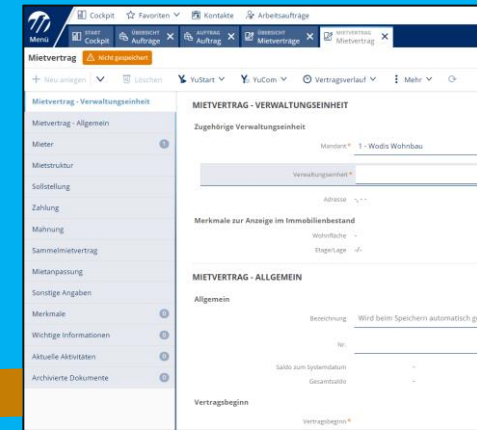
Menü

Cockpit ☆ Favoriten Kontakte Arbeitsaufträge

START Cockpit | ÜBERSICHT Aufträge | AUFTRAG Auftrag | ÜBERSICHT Mietverträge | MIETVERTRAG Mietvertrag

Mietvertrag ⚠ Nicht gespeichert

+ Neu anlegen | Löschen | YuStart | YuCom | Vertragsverlauf | Mehr

Mietvertrag - Verwaltungseinheit
Mietvertrag - Allgemein
Mieter 1
Mietstruktur
Sollstellung
Zahlung
Mahnung
Sammelmietvertrag
Mietanpassung
Sonstige Angaben
Merkmale 0
Wichtige Informationen 0
Aktuelle Aktivitäten 0
Archivierte Dokumente 0

MIETVERTRAG - VERWALTUNGSEINHEIT

Zugehörige Verwaltungseinheit

Mandant * 1 - Wodis Wohnbau

Verwaltungseinheit *

Adresse -, - -

Merkmale zur Anzeige im Immobilienbestand

Wohnfläche -

Etage/Lage -/-

MIETVERTRAG - ALLGEMEIN

Allgemein

Bezeichnung Wird beim Speichern automatisch ge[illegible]

Nr.

Saldo zum Systemdatum -

Gesamtsaldo -

Vertragsbeginn

Vertragsbeginn *